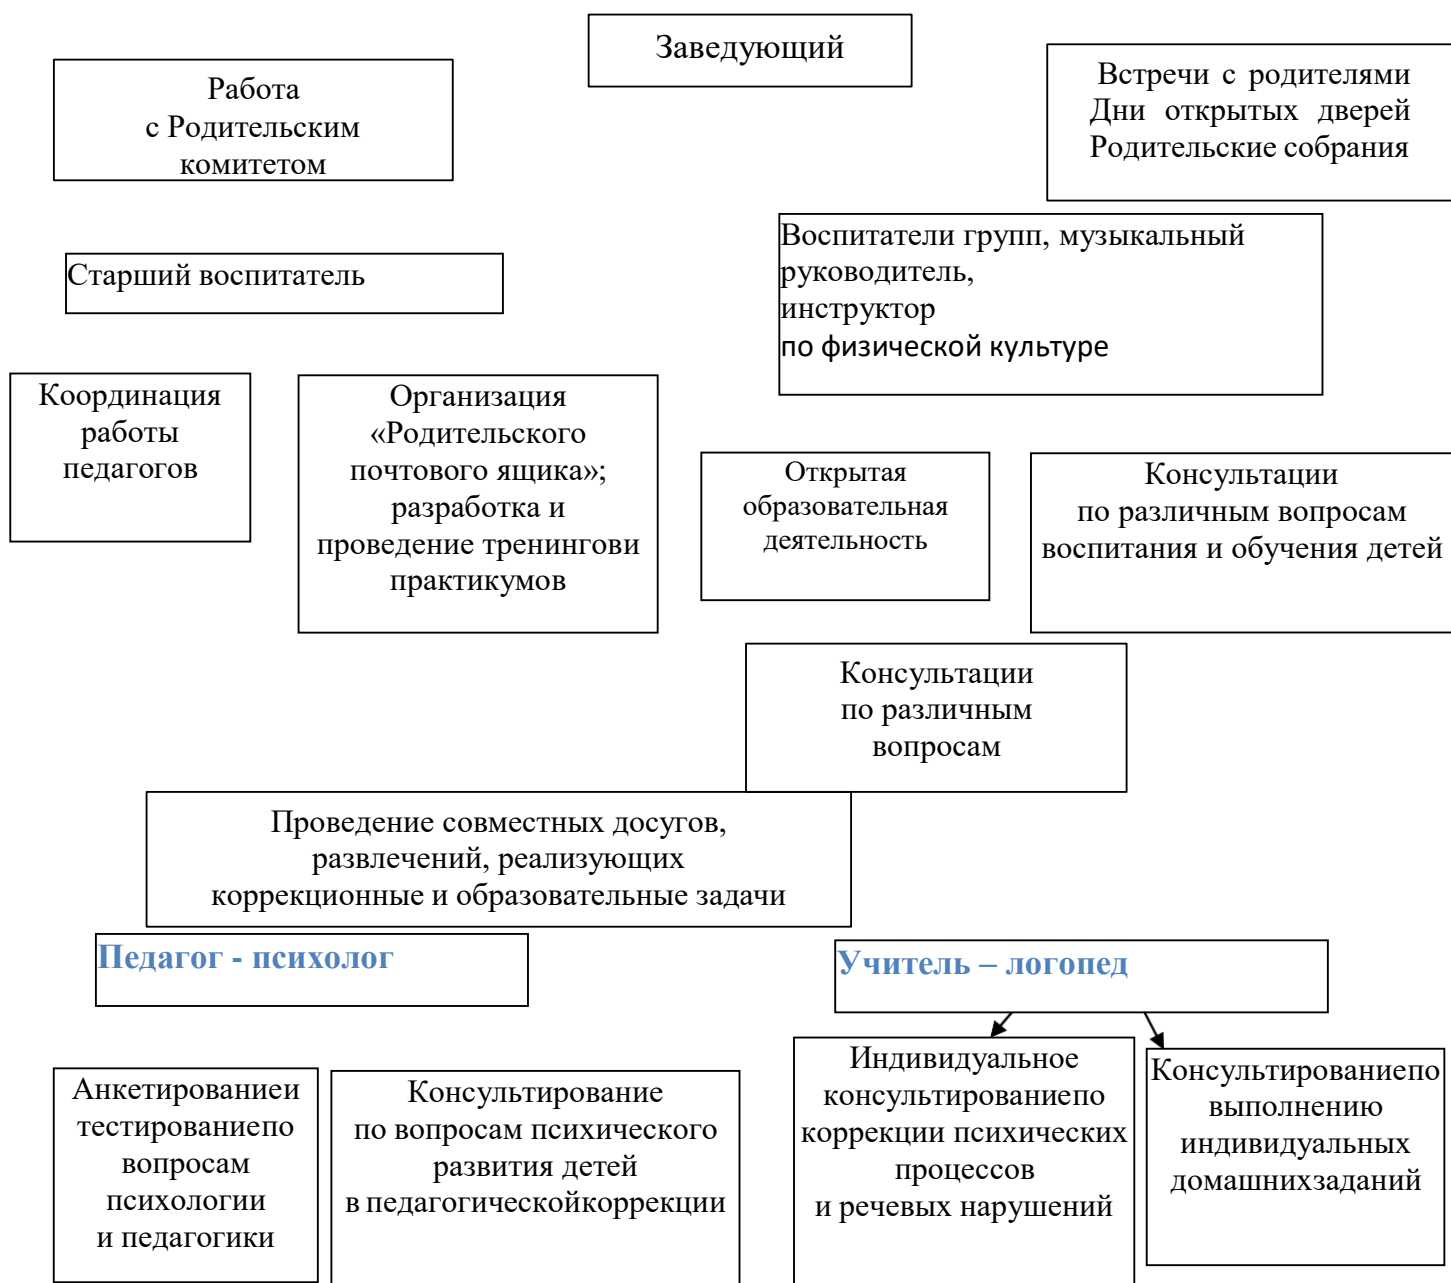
Заведующий

Работа с Родительским комитетом

Встречи с родителями Дни открытых дверей Родительские собрания

Воспитатели групп, музыкальный руководитель, инструктор по физической культуре

Старший воспитатель

Координация работы педагогов

Организация «Родительского почтового ящика»; разработка и проведение тренингови практикумов

Открытая образовательная деятельность

Консультации по различным вопросам воспитания и обучения детей

Консультации по различным вопросам

Проведение совместных досугов, развлечений, реализующих коррекционные и образовательные задачи

Педагог - психолог

Учитель – логопед

Анкетированиеи тестированиепо вопросам психологии и педагогики

Консультирование по вопросам психического развития детей в педагогическойкоррекции

Индивидуальное консультированиепо коррекции психических процессов и речевых нарушений

Консультированиепо выполнению индивидуальных домашнихзаданий